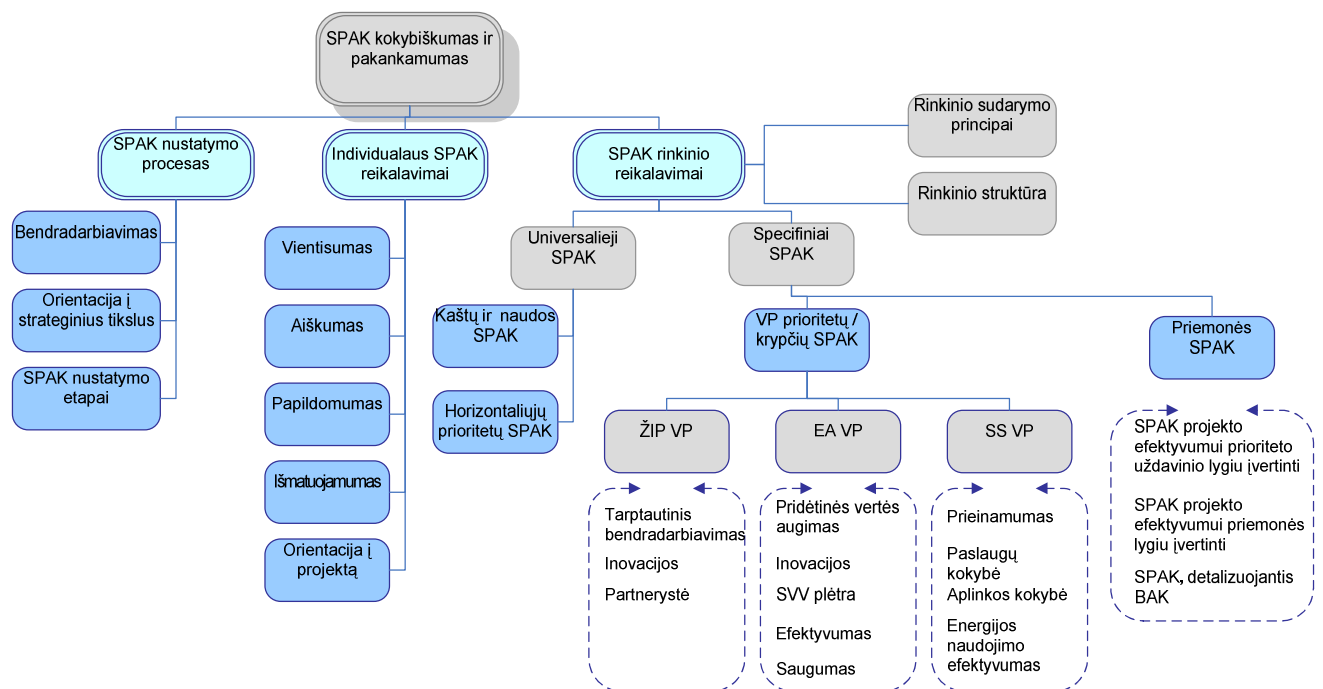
SPAK kokybiškumas ir pakankamumas

SPAK nustatymo procesas

Bendradarbiavimas

Orientacija į strateginius tikslus

SPAK nustatymo etapai

Individualaus SPAK reikalavimai

Vientisumas

Aiškumas

Papildomumas

Išmatuojamumas

Orientacija į projektą

SPAK rinkinio reikalavimai

Rinkinio sudarymo principai

Rinkinio struktūra

Universalieji SPAK

Kaštų ir naudos SPAK

Horizontaliųjų prioritetų SPAK

Specifiniai SPAK

VP prioritetų / krypčių SPAK

Priemonės SPAK

ŽIP VP

Tarptautinis bendradarbiavimas

Inovacijos

Partnerystė

EA VP

Pridėtinės vertės augimas

Inovacijos

SVV plėtra

Efektyvumas

Saugumas

SS VP

Prieinamumas

Paslaugų kokybė

Aplinkos kokybė

Energijos naudojimo efektyvumas

SPAK projekto efektyvumui prioriteto uždavinio lygiu įvertinti

SPAK projekto efektyvumui priemonės lygiu įvertinti

SPAK, detalizuojantis BAK